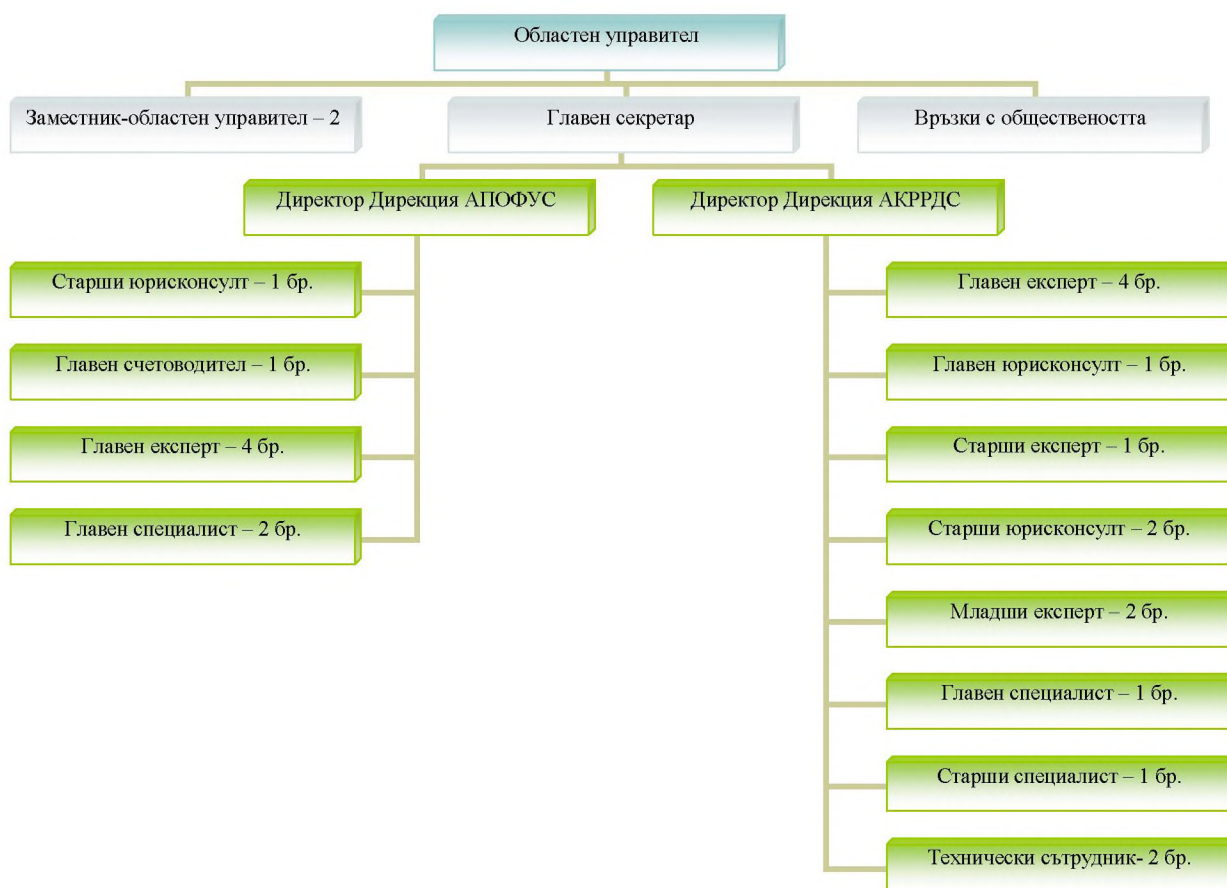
Областен управител

Заместник-областен управител – 2

Главен секретар

Връзки с обществеността

Директор Дирекция АПОФУС

Директор Дирекция АКРРДС

Старши юрисконсулт – 1 бр.

Главен счетоводител – 1 бр.

Главен експерт – 4 бр.

Главен специалист – 2 бр.

Главен експерт – 4 бр.

Главен юрисконсулт – 1 бр.

Старши експерт – 1 бр.

Старши юрисконсулт – 2 бр.

Младши експерт – 2 бр.

Главен специалист – 1 бр.

Старши специалист – 1 бр.

Технически сътрудник- 2 бр.